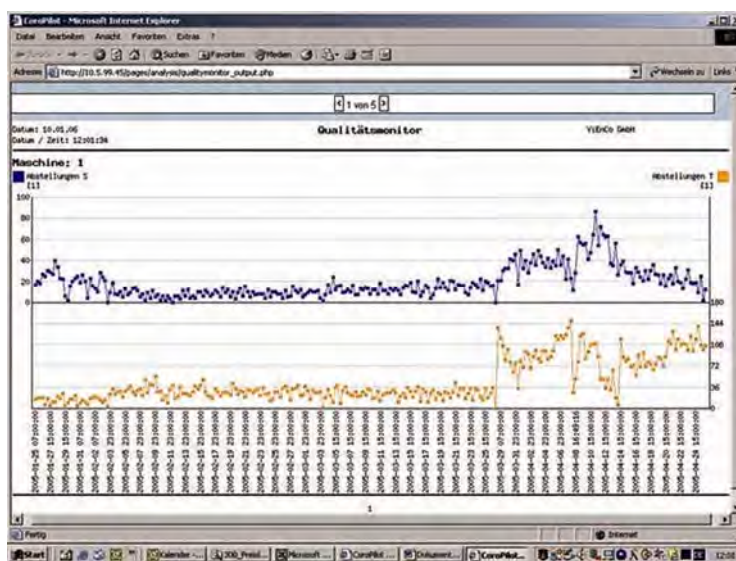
CoroPilot - Microsoft Internet Explorer

Datei Bearbeiten Ansicht Favoriten Extras ?

Zurück Suchen Favoriten Medien

Adresse http://10.5.99.45/pages/analysis/qualitymonitor_output.php Wechseln zu Links

1 von 5

Datum: 10.01.06
Datum / Zeit: 12:01:34

Qualitätsmonitor

VIErCo GmbH

Maschine: 1

Abstellungen S
[1]

Abstellungen T
[1]

100
80
60
40
20
0

180
144
108
72
36
0

2005-01-25 07:00:00
2005-01-27 15:00:00
2005-01-29 15:00:00
2005-01-31 07:00:00
2005-02-02 07:00:00
2005-02-03 15:00:00
2005-02-05 23:00:00
2005-02-07 23:00:00
2005-02-09 23:00:00
2005-02-11 23:00:00
2005-02-13 23:00:00
2005-02-15 23:00:00
2005-02-17 23:00:00
2005-02-19 23:00:00
2005-02-21 23:00:00
2005-02-23 23:00:00
2005-02-25 15:00:00
2005-02-27 15:00:00
2005-03-01 15:00:00
2005-03-03 15:00:00
2005-03-05 15:00:00
2005-03-07 15:00:00
2005-03-09 15:00:00
2005-03-11 15:00:00
2005-03-13 15:00:00
2005-03-15 15:00:00
2005-03-17 15:00:00
2005-03-19 15:00:00
2005-03-21 15:00:00
2005-03-23 15:00:00
2005-03-25 15:00:00
2005-03-27 15:00:00
2005-03-29 07:00:00
2005-03-31 15:00:00
2005-04-02 15:00:00
2005-04-04 15:00:00
2005-04-06 15:00:00
2005-04-08 16:49:16
2005-04-10 15:00:00
2005-04-12 15:00:00
2005-04-14 15:00:00
2005-04-16 15:00:00
2005-04-18 15:00:00
2005-04-20 15:00:00
2005-04-22 15:00:00
2005-04-24 15:00:00
2005-04-26 15:00:00
2005-04-28 15:00:00

1

Fertig

Internet

Start Calender 300_Presi... Microsoft ... CoroPilot ... Dokument... CoroPilot... 12:0